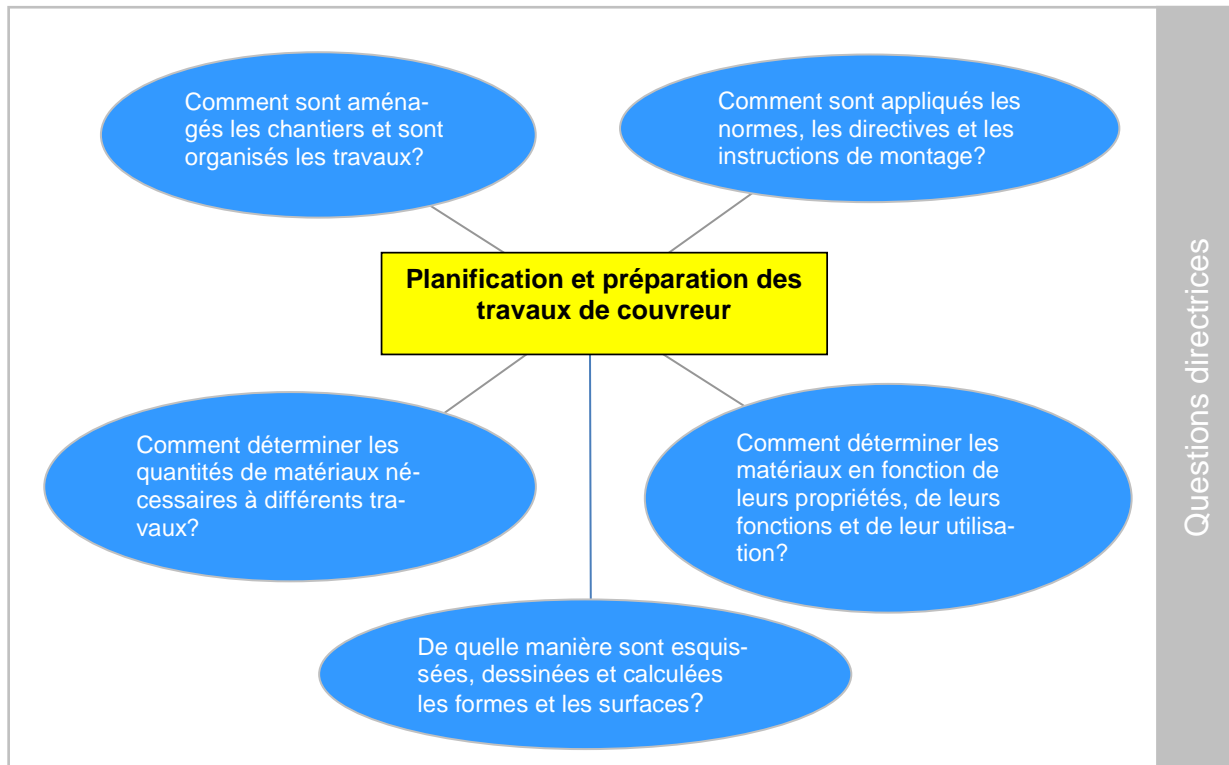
Comment sont aménagés les chantiers et sont organisés les travaux?

Comment sont appliqués les normes, les directives et les instructions de montage?

Planification et préparation des travaux de couvreur

Comment déterminer les quantités de matériaux nécessaires à différents travaux?

Comment déterminer les matériaux en fonction de leurs propriétés, de leurs fonctions et de leur utilisation?

De quelle manière sont esquissées, dessinées et calculées les formes et les surfaces?

Questions directrices